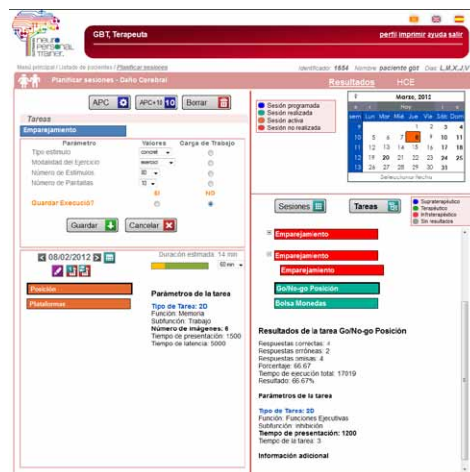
GBT, Terapeuta

perfil imprimir ayuda salir

Menú principal / Listado de pacientes / Planificar sesiones

Identificador: 1684 Nombre: paciente gbt Días: L,M,X,J,V

Planificar sesiones - Daño Cerebral

Resultados HCE

APC APC+10 Borrar

Tareas

Emparejamiento

| Parámetro | Valores | Carga de Trabajo |
|---|---|---|
| Tipo estímulo | concret | |
| Modalidad del Ejercicio | execucc | |
| Número de Estímulos | 10 | |
| Número de Pantallas | 10 | |
| Guardar Execució? | SI | NO |

Guardar Cancelar

08/02/2012

Duración estimada: 14 min

60 min

Posición

Plataformas

Parámetros de la tarea

Tipo de Tarea: 2D
Función: Memoria
Subfunción: Trabajo
Número de imágenes: 6
Tiempo de presentación: 1500
Tiempo de latencia: 5000

Sesión programada
Sesión realizada
Sesión activa
Sesión no realizada

Marzo, 2012

Hoy

| sem | Lun | Mar | Mié | Jue | Vie | Sáb | Dom |
|---|---|---|---|---|---|---|---|
| 9 | | | | 1 | 2 | 3 | 4 |
| 10 | 5 | 6 | 7 | 8 | 9 | 10 | 11 |
| 11 | 12 | 13 | 14 | 15 | 16 | 17 | 18 |
| 12 | 19 | 20 | 21 | 22 | 23 | 24 | 25 |
| 13 | 26 | 27 | 28 | 29 | 30 | 31 | |

Seleccionar fecha

Sesiones Tareas

Supraterapéutico
Terapéutico
Infraterapéutico
Sin resultados

Emparejamiento

Emparejamiento

Emparejamiento

Go/No-go Posición

Bolsa Monedas

Resultados de la tarea Go/No-go Posición

Respuestas correctas: 4
Respuestas erróneas: 2
Respuestas omisas: 4
Porcentaje: 66.67
Tiempo de ejecución total: 17019
Resultado: 66.67%

Parámetros de la tarea

Tipo de Tarea: 2D
Función: Funciones Ejecutivas
Subfunción: Inhibición
Tiempo de presentación: 1200
Tiempo de la tarea: 3

Información adicional